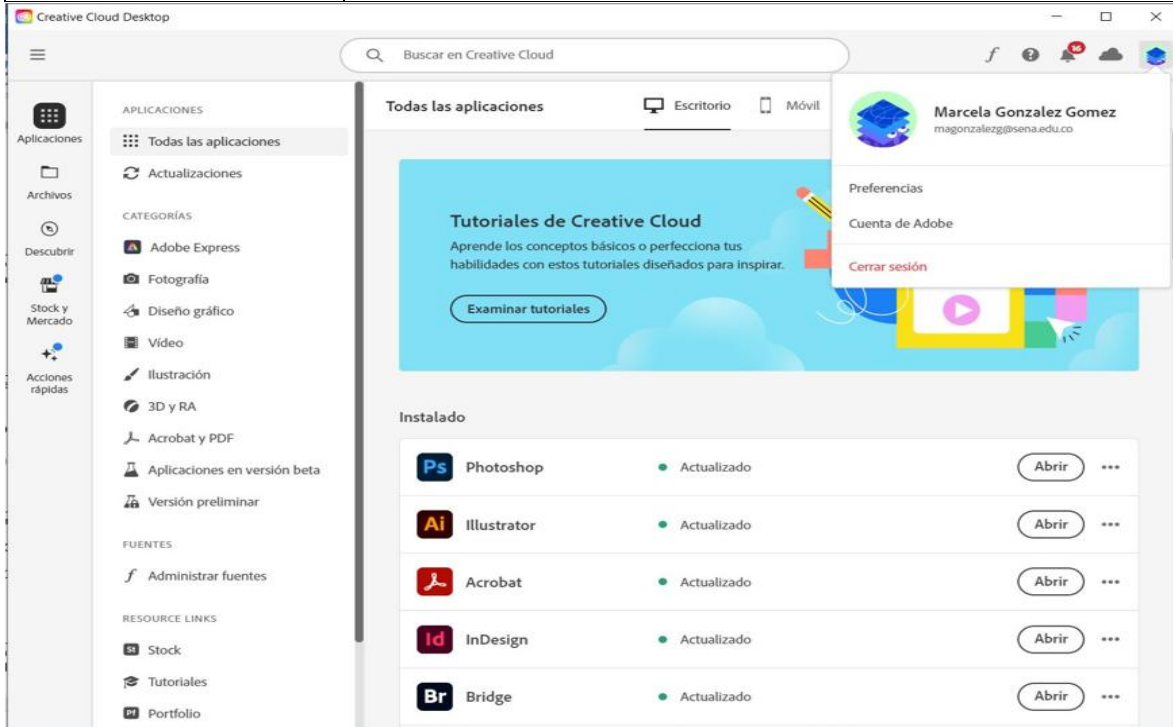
Creative Cloud Desktop

Buscar en Creative Cloud

16

Aplicaciones

Archivos

Descubrir

Stock y Mercado

Acciones rápidas

APLICACIONES

Todas las aplicaciones

Actualizaciones

CATEGORÍAS

Adobe Express

Fotografía

Diseño gráfico

Vídeo

Ilustración

3D y RA

Acrobat y PDF

Aplicaciones en versión beta

Versión preliminar

FUENTES

Administrar fuentes

RESOURCE LINKS

Stock

Tutoriales

Portfolio

Todas las aplicaciones

Escritorio

Móvil

Marcela Gonzalez Gomez
magonzalezg@sena.edu.co

Preferencias

Cuenta de Adobe

Cerrar sesión

Tutoriales de Creative Cloud

Aprende los conceptos básicos o perfecciona tus habilidades con estos tutoriales diseñados para inspirar.

Examinar tutoriales

Instalado

| | | | |
|---|---|---|---|
| Ps | Photoshop | Actualizado | Abrir |
| Ai | Illustrator | Actualizado | Abrir |
| | Acrobat | Actualizado | Abrir |
| Id | InDesign | Actualizado | Abrir |
| Br | Bridge | Actualizado | Abrir |